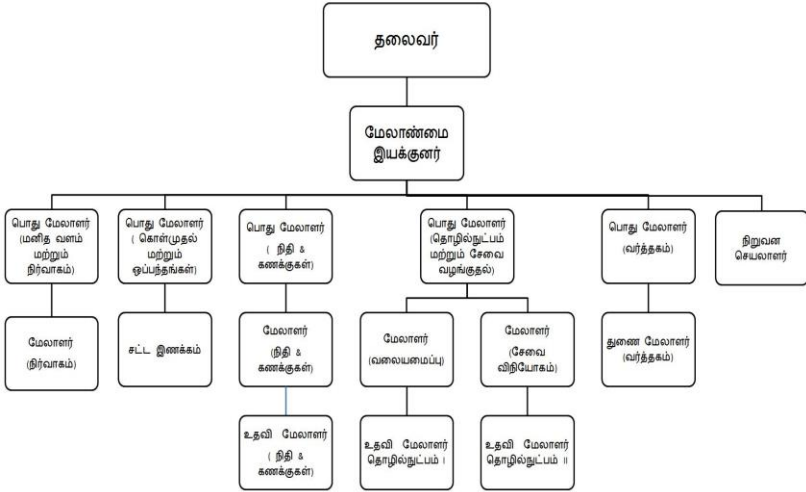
தலைவர்

மேலாண்மை இயக்குனர்

பொது மேலாளர் (மனித வளம் மற்றும் நிர்வாகம்)

பொது மேலாளர் ( கொள்முதல் மற்றும் ஒப்பந்தங்கள்)

பொது மேலாளர் ( நிதி & கணக்குகள்)

பொது மேலாளர் (தொழில்நுட்பம் மற்றும் சேவை வழங்குதல்)

பொது மேலாளர் (வர்த்தகம்)

நிறுவன செயலாளர்

மேலாளர் (நிர்வாகம்)

சட்ட இணக்கம்

மேலாளர் (நிதி & கணக்குகள்)

மேலாளர் (வலையமைப்பு)

மேலாளர் (சேவை விநியோகம்)

துணை மேலாளர் (வர்த்தகம்)

உதவி மேலாளர் ( நிதி & கணக்குகள்)

உதவி மேலாளர் தொழில்நுட்பம் I

உதவி மேலாளர் தொழில்நுட்பம் II